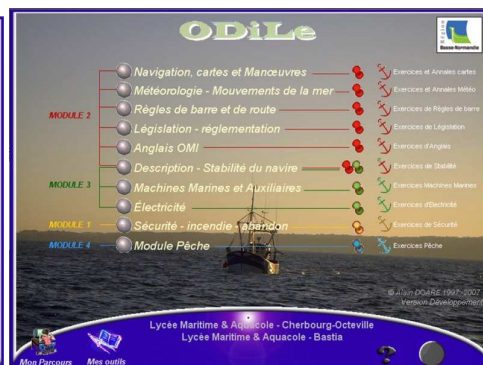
ODiLe

Région Basse-Normandie

MODULE 2
Navigation, cartes et Manœuvres
Exercices et Annales cartes
Météorologie - Mouvements de la mer
Exercices et Annales Météo
Règles de barre et de route
Exercices de Règles de barre
Législation - réglementation
Exercices de Législation
Anglais OMI
Exercices d'Anglais

MODULE 3
Description - Stabilité du navire
Exercices de Stabilité
Machines Marines et Auxiliaires
Exercices Machines Marines
Électricité
Exercices d'Électricité

MODULE 1
Sécurité - incendie - abandon
Exercices de Sécurité

MODULE 4
Module Pêche
Exercices Pêche

© Alain DOARE 1997-2007
Version Développement

Lycée Maritime & Aquacole - Cherbourg-Octeville
Lycée Maritime & Aquacole - Bastia

Mon Parcours
Mes outils